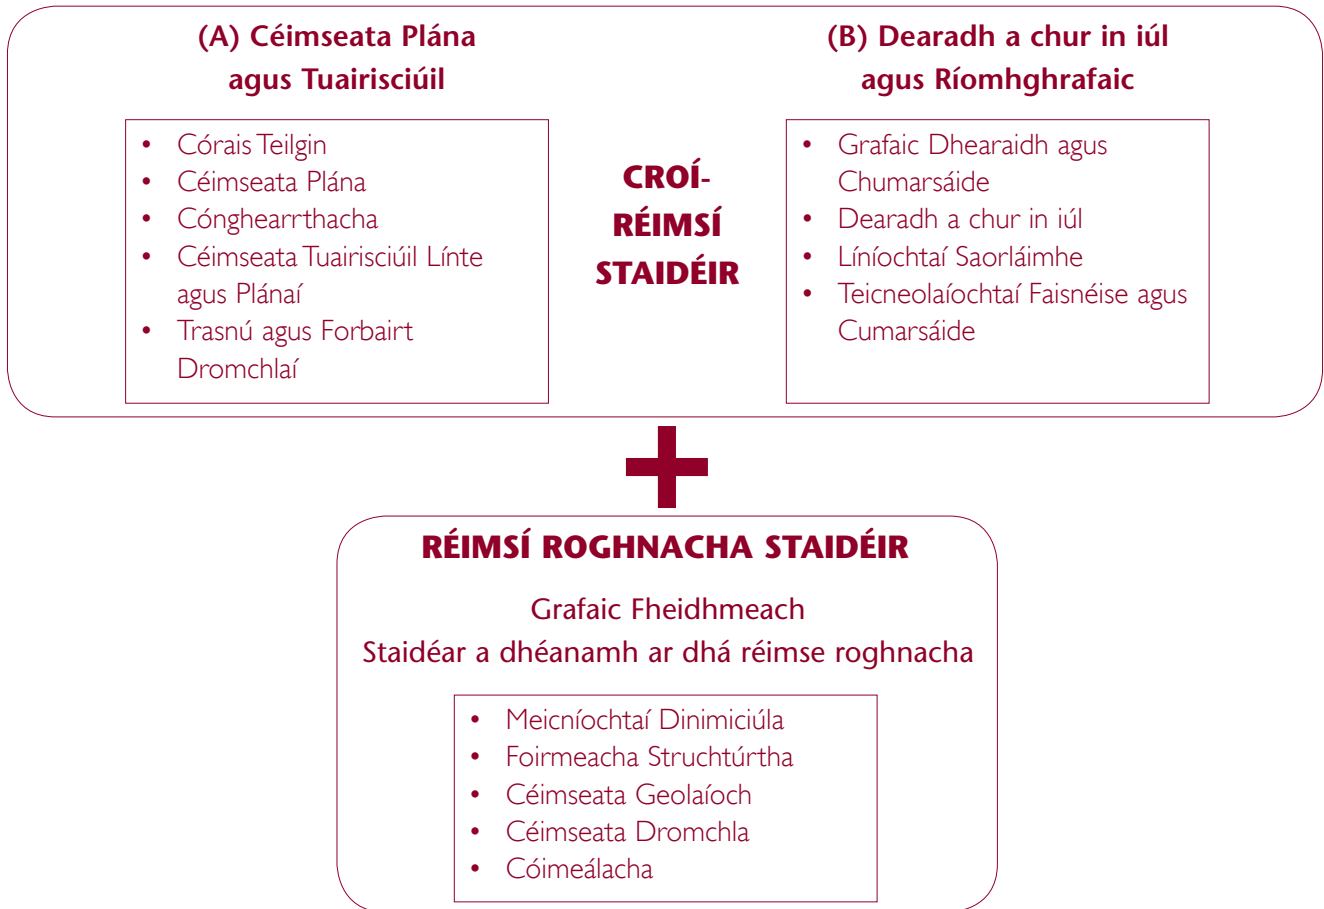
(A) Céimseata Plána agus Tuairisciúil

- Córais Teilgin
- Céimseata Plána
- Cónghearrthacha
- Céimseata Tuairisciúil Línte agus Plánaí
- Trasnú agus Forbairt Dromchlaí

CROÍ-RÉIMSÍ STAIDÉIR

(B) Dearadh a chur in iúl agus Ríomhghrafaic

- Grafaic Dhearaidh agus Chumarsáide
- Dearadh a chur in iúl
- Líníochtaí Saorláimhe
- Teicneolaíochtaí Faisnéise agus Cumarsáide

RÉIMSÍ ROGHNACHA STAIDÉIR

Grafaic Fheidhmeach
Staidéar a dhéanamh ar dhá réimse roghnacha

- Meicníochtaí Dinimiciúla
- Foirmeacha Struchtúrtha
- Céimseata Geolaíoch
- Céimseata Dromchla
- Cóimeálacha